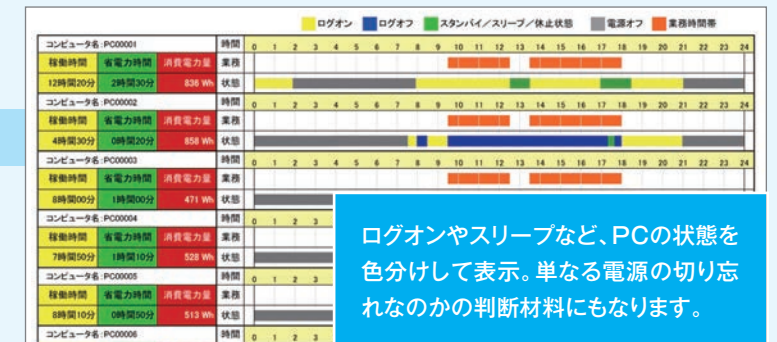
ログオン ログオフ スタンバイ／スリープ／休止状態 電源オフ 業務時間帯

コンピュータ名：PC00001 時間 0 1 2 3 4 5 6 7 8 9 10 11 12 13 14 15 16 17 18 19 20 21 22 23 24
稼働時間 省電力時間 消費電力量 業務
12時間20分 2時間30分 836 Wh 状態

コンピュータ名：PC00002 時間 0 1 2 3 4 5 6 7 8 9 10 11 12 13 14 15 16 17 18 19 20 21 22 23 24
稼働時間 省電力時間 消費電力量 業務
4時間30分 0時間20分 858 Wh 状態

コンピュータ名：PC00003 時間 0 1 2 3 4 5 6 7 8 9 10 11 12 13 14 15 16 17 18 19 20 21 22 23 24
稼働時間 省電力時間 消費電力量 業務
8時間00分 1時間00分 471 Wh 状態

コンピュータ名：PC00004 時間 0 1 2 3
稼働時間 省電力時間 消費電力量 業務
7時間50分 1時間10分 528 Wh 状態

コンピュータ名：PC00005 時間 0 1 2 3
稼働時間 省電力時間 消費電力量 業務
8時間10分 0時間50分 513 Wh 状態

コンピュータ名：PC00006 時間 0 1 2 3

ログオンやスリープなど、PCの状態を色分けして表示。単なる電源の切り忘れなのかの判断材料にもなります。